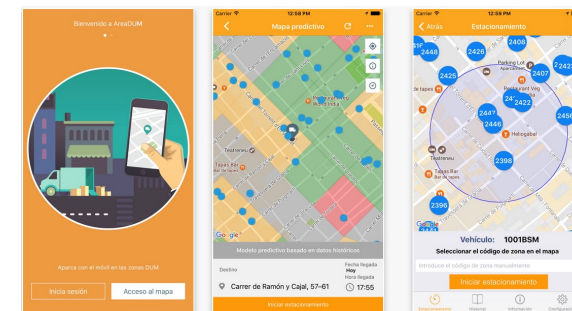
Bienvenido a AreaDUM

Aparca con el móvil en las zonas DUM

Inicia sesión

Acceso al mapa

Carrier

Mapa predictivo

Teatreneu

Tapas Bar

Google

Modelo predictivo basado en datos históricos

Destino

Fecha llegada
Hoy
Hora llegada

Carrer de Ramón y Cajal, 57–61

17:55

Iniciar estacionamiento

Carrier

Atrás

Estacionamiento

2448

2426

2406

2425

2407

2447

2422

2456

2398

2396

Parking Lot

Tapas Bar

Teatreneu

Heliogabal

Google

Vehículo: 1001BSM

Seleccionar el código de zona en el mapa

Introduce el código de zona manualmente

Iniciar estacionamiento

Estacionamiento

Historial

Información

Configuración